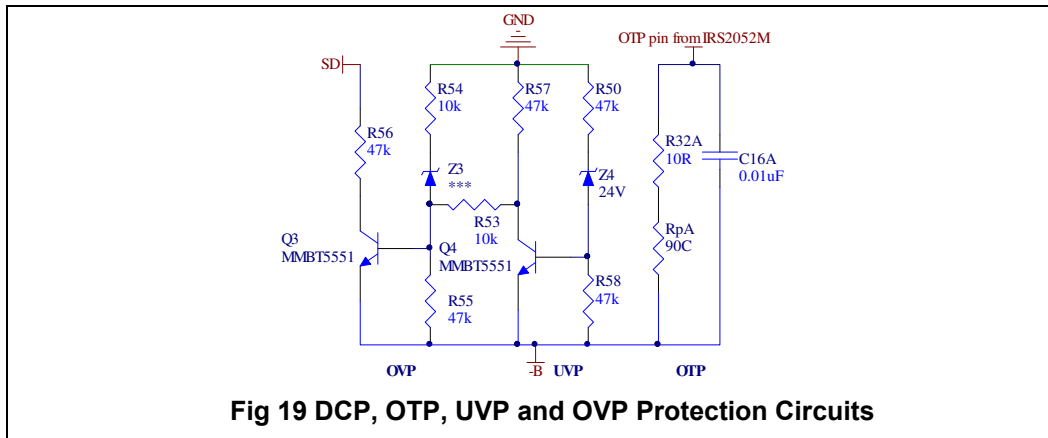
GND

OTP pin from IRS2052M

SD

R54
10k

R57
47k

R50
47k

R56
47k

R32A
10R

C16A
0.01uF

Z3
***

Z4
24V

R53
10k

Q3
MMBT5551

Q4
MMBT5551

RpA
90C

R55
47k

R58
47k

OVP

-B

UVP

OTP

Fig 19 DCP, OTP, UVP and OVP Protection Circuits